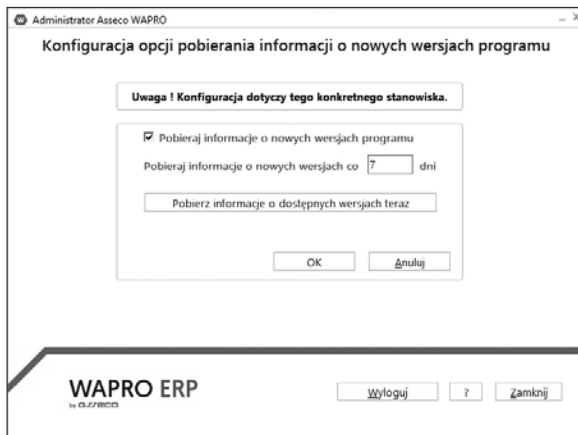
Administrator Asseco WAPRO

Konfiguracja opcji pobierania informacji o nowych wersjach programu

Uwaga ! Konfiguracja dotyczy tego konkretnego stanowiska.

Pobieraj informacje o nowych wersjach programu

Pobieraj informacje o nowych wersjach co 7 dni

Pobierz informacje o dostępnych wersjach teraz

OK

Anuluj

WAPRO ERP
by asseco

Wyloguj

?

Zamknij